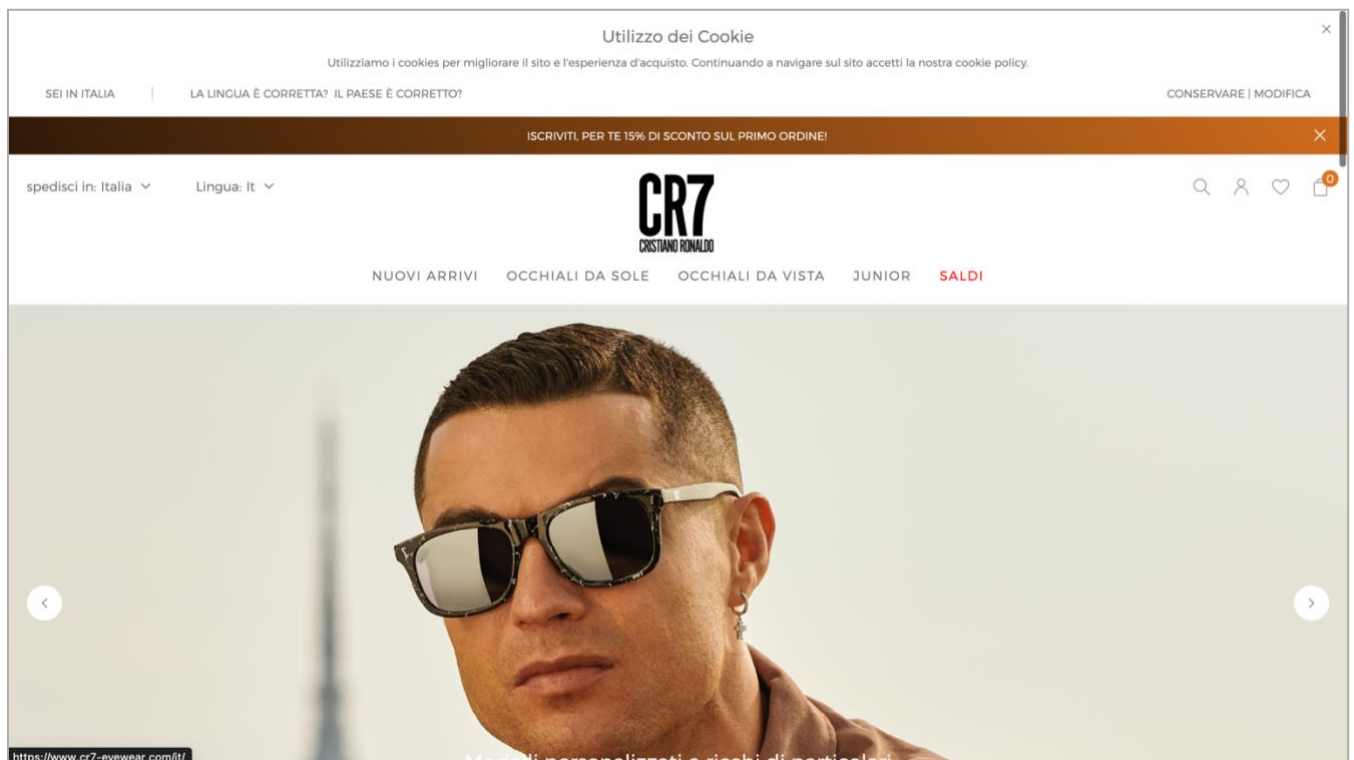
Utilizzo dei Cookie

Utilizziamo i cookies per migliorare il sito e l'esperienza d'acquisto. Continuando a navigare sul sito accetti la nostra cookie policy.

SEI IN ITALIA | LA LINGUA È CORRETTA? IL PAESE È CORRETTO?

CONSERVARE | MODIFICA

ISCRIVITI, PER TE 15% DI SCONTO SUL PRIMO ORDINE!

spedisci in: Italia

Lingua: It

CR7
CRISTIANO RONALDO

0

NUOVI ARRIVI OCCHIALI DA SOLE OCCHIALI DA VISTA JUNIOR SALDI

https://www.cr7-eyewear.com/it/

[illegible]